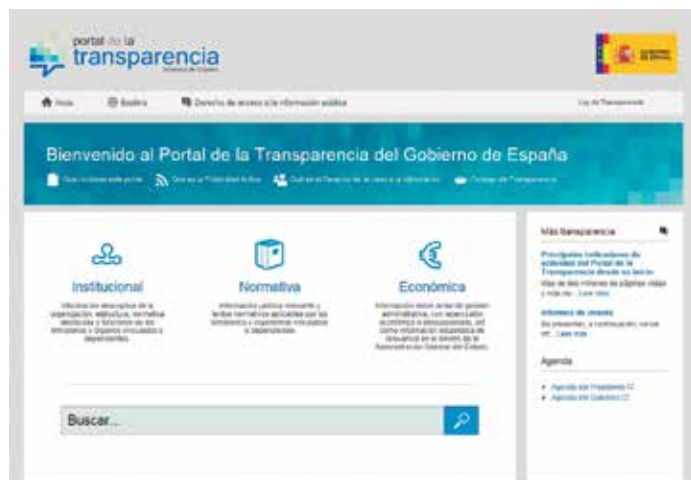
portal de la
transparencia
Gobierno de España

GOBIERNO DE ESPAÑA

Inicio Buscar Derecho de acceso a la información pública Ley de Transparencia

Bienvenido al Portal de la Transparencia del Gobierno de España

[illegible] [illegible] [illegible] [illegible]

Institucional
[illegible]

Normativa
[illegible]

Económica
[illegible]

Buscar...

Más transparencia
Principales indicadores de actividad del Portal de la Transparencia desde su inicio
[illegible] Leer más
Informes de interés
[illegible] Leer más

Agenda
• Agenda del Presidente
• Agenda del Gobierno